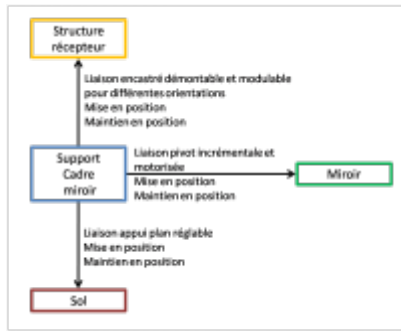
Structure récepteur

Liaison encastré démontable et modulable pour différentes orientations
Mise en position
Maintien en position

Support Cadre miroir

Liaison pivot incrémentale et motorisée
Mise en position
Maintien en position

Miroir

Liaison appui plan réglable
Mise en position
Maintien en position

Sol